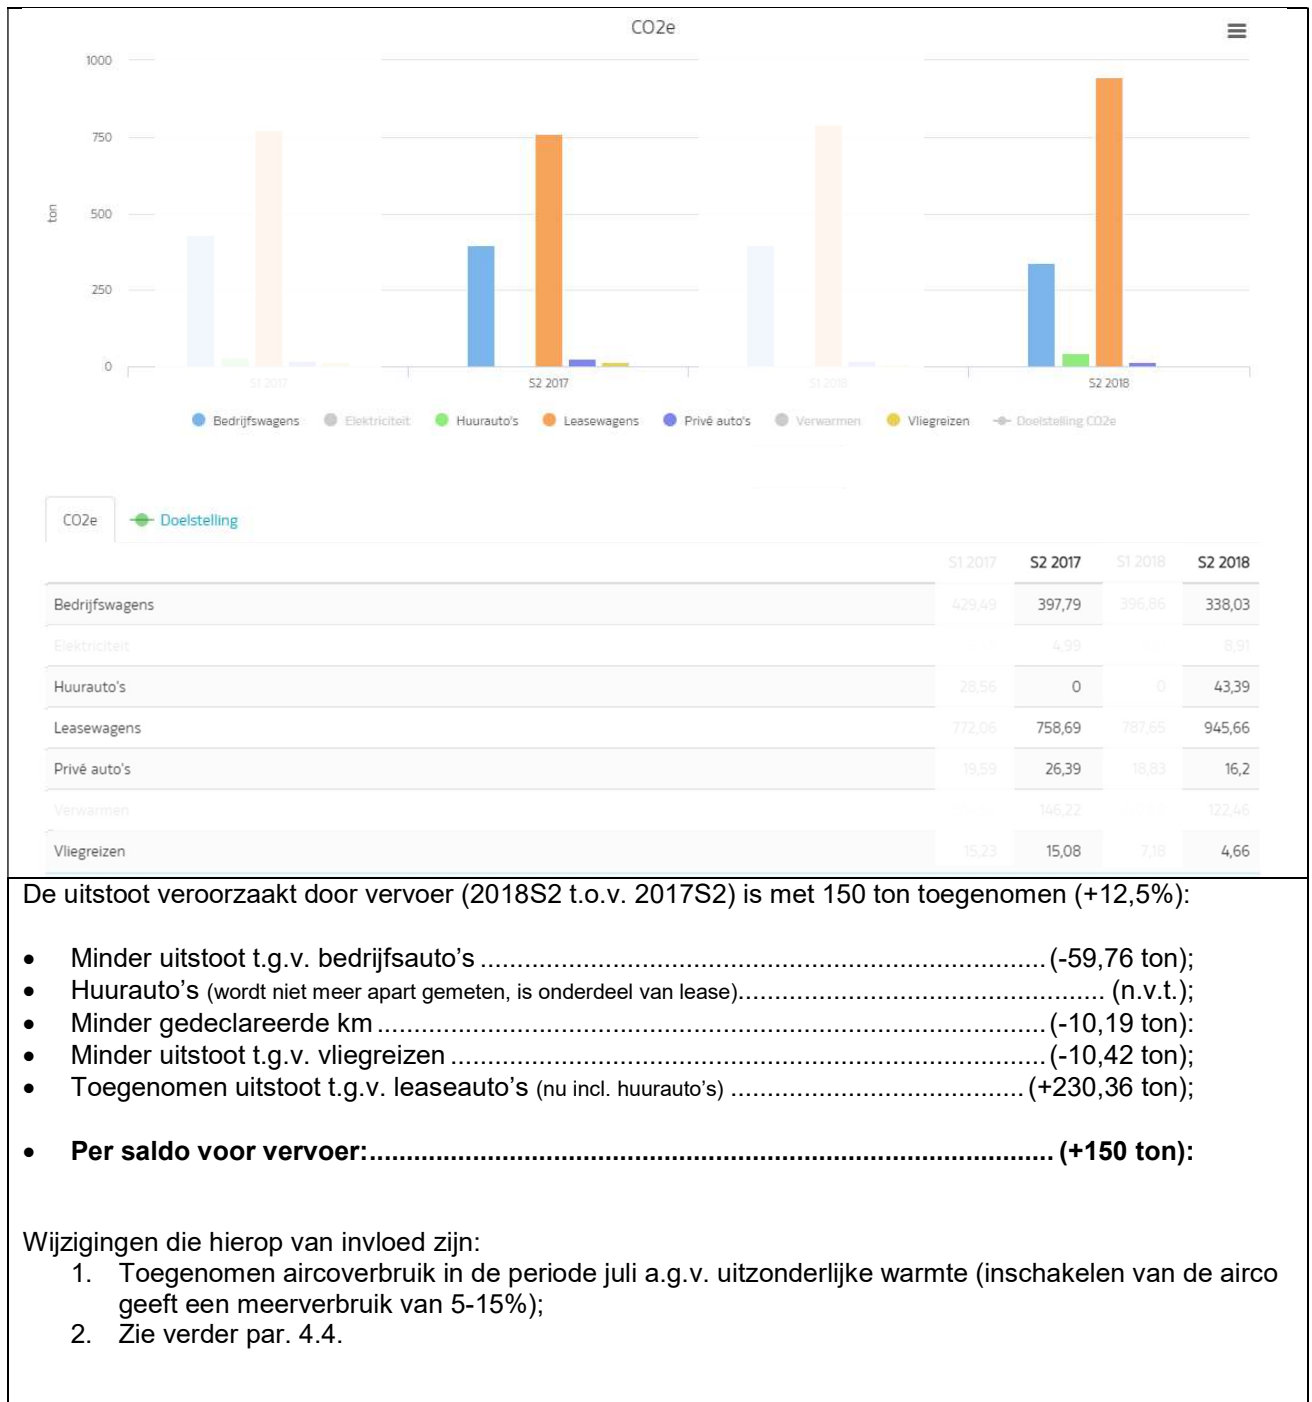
CO2e

1000
750
500
250
0
ton

S1 2017 S2 2017 S1 2018 S2 2018

Bedrijfswagens Elektriciteit Huurauto's Leasewagens Privé auto's Verwarmen Vliegreizen Doelstelling CO2e

CO2e Doelstelling

| | S1 2017 | S2 2017 | S1 2018 | S2 2018 |
|---|---|---|---|---|
| Bedrijfswagens | 429,49 | 397,79 | 396,86 | 338,03 |
| Elektriciteit | | 4,99 | | 8,91 |
| Huurauto's | 28,56 | 0 | 0 | 43,39 |
| Leasewagens | 772,06 | 758,69 | 787,65 | 945,66 |
| Privé auto's | 19,59 | 26,39 | 18,83 | 16,2 |
| Verwarmen | | 146,22 | | 122,46 |
| Vliegreizen | 15,23 | 15,08 | 7,18 | 4,66 |

De uitstoot veroorzaakt door vervoer (2018S2 t.o.v. 2017S2) is met 150 ton toegenomen (+12,5%):

- Minder uitstoot t.g.v. bedrijfsauto's ........................................(-59,76 ton);
- Huurauto's (wordt niet meer apart gemeten, is onderdeel van lease)........................ (n.v.t.);
- Minder gedeclareerde km ........................................(-10,19 ton):
- Minder uitstoot t.g.v. vliegreizen ........................................(-10,42 ton);
- Toegenomen uitstoot t.g.v. leaseauto's (nu incl. huurauto's) ........................(+230,36 ton);

- **Per saldo voor vervoer:........................................ (+150 ton):**

Wijzigingen die hierop van invloed zijn:
1. Toegenomen aircoverbruik in de periode juli a.g.v. uitzonderlijke warmte (inschakelen van de airco geeft een meerverbruik van 5-15%);
2. Zie verder par. 4.4.